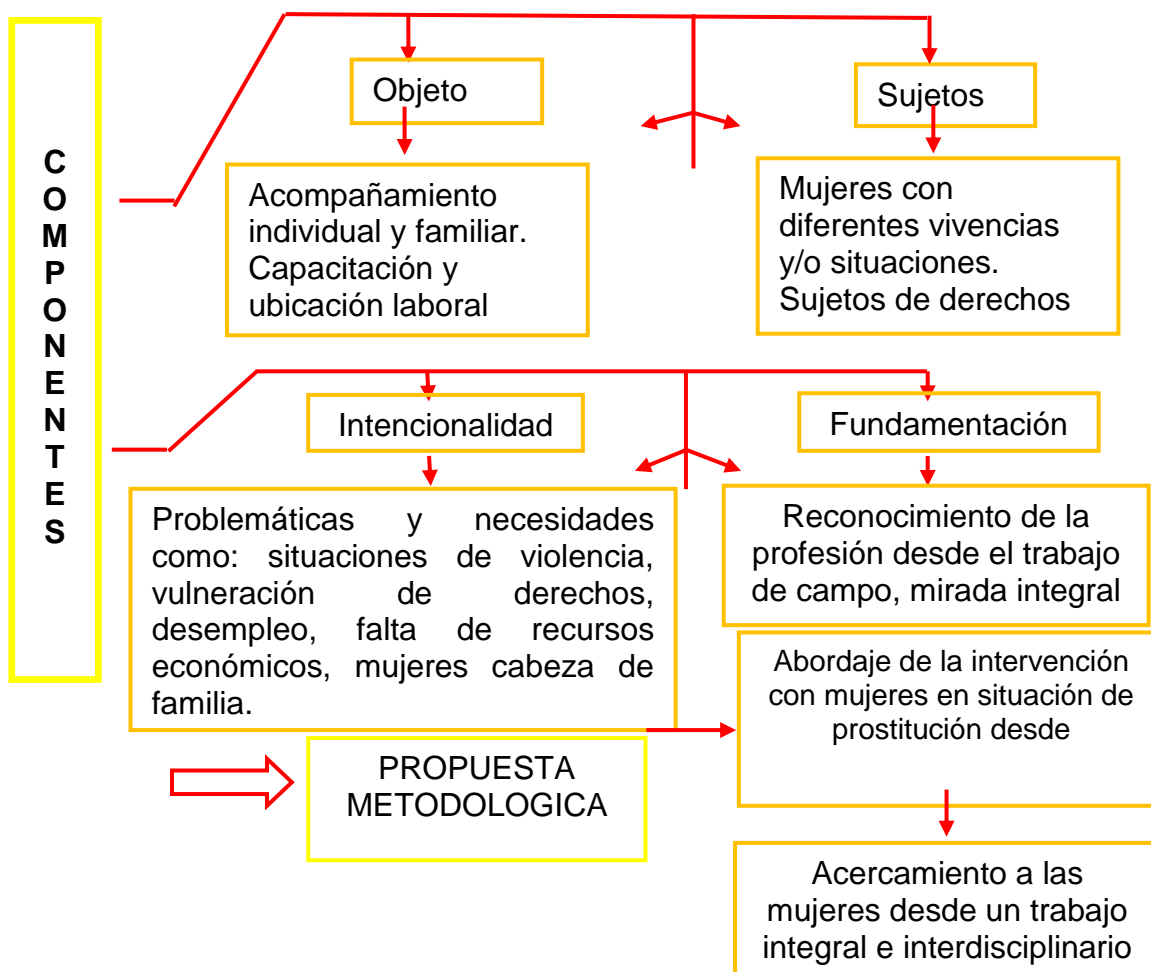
COMPONENTES

Objeto

Sujetos

Acompañamiento individual y familiar. Capacitación y ubicación laboral

Mujeres con diferentes vivencias y/o situaciones. Sujetos de derechos

Intencionalidad

Fundamentación

Problemáticas y necesidades como: situaciones de violencia, vulneración de derechos, desempleo, falta de recursos económicos, mujeres cabeza de familia.

Reconocimiento de la profesión desde el trabajo de campo, mirada integral

Abordaje de la intervención con mujeres en situación de prostitución desde

PROPUESTA METODOLOGICA

Acercamiento a las mujeres desde un trabajo integral e interdisciplinario